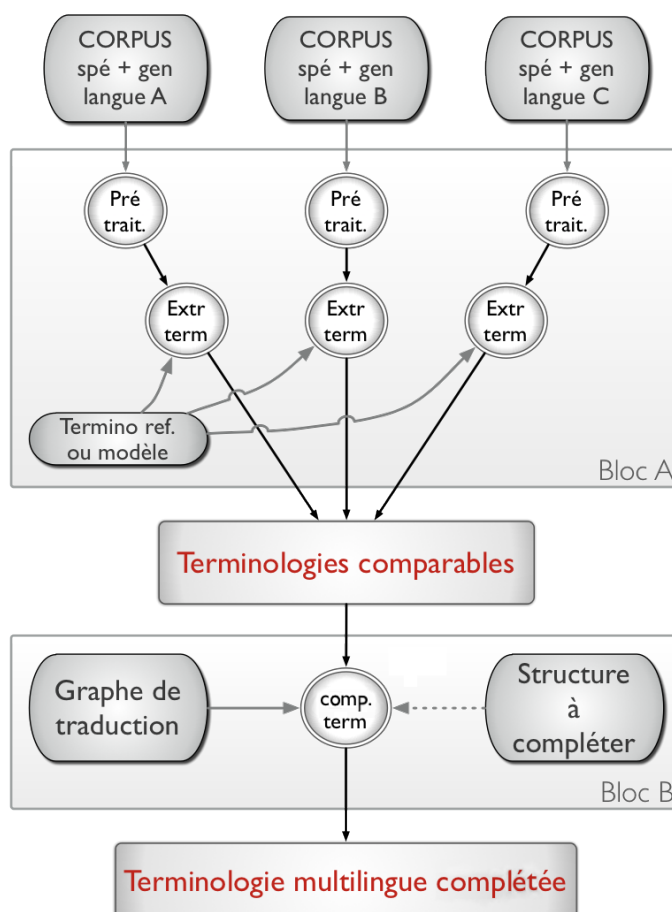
CORPUS spé + gen langue A

CORPUS spé + gen langue B

CORPUS spé + gen langue C

Pré trait.

Pré trait.

Pré trait.

Extr term

Extr term

Extr term

Termino ref. ou modèle

Bloc A

Terminologies comparables

Graphe de traduction

comp. term

Structure à compléter

Bloc B

Terminologie multilingue complétée